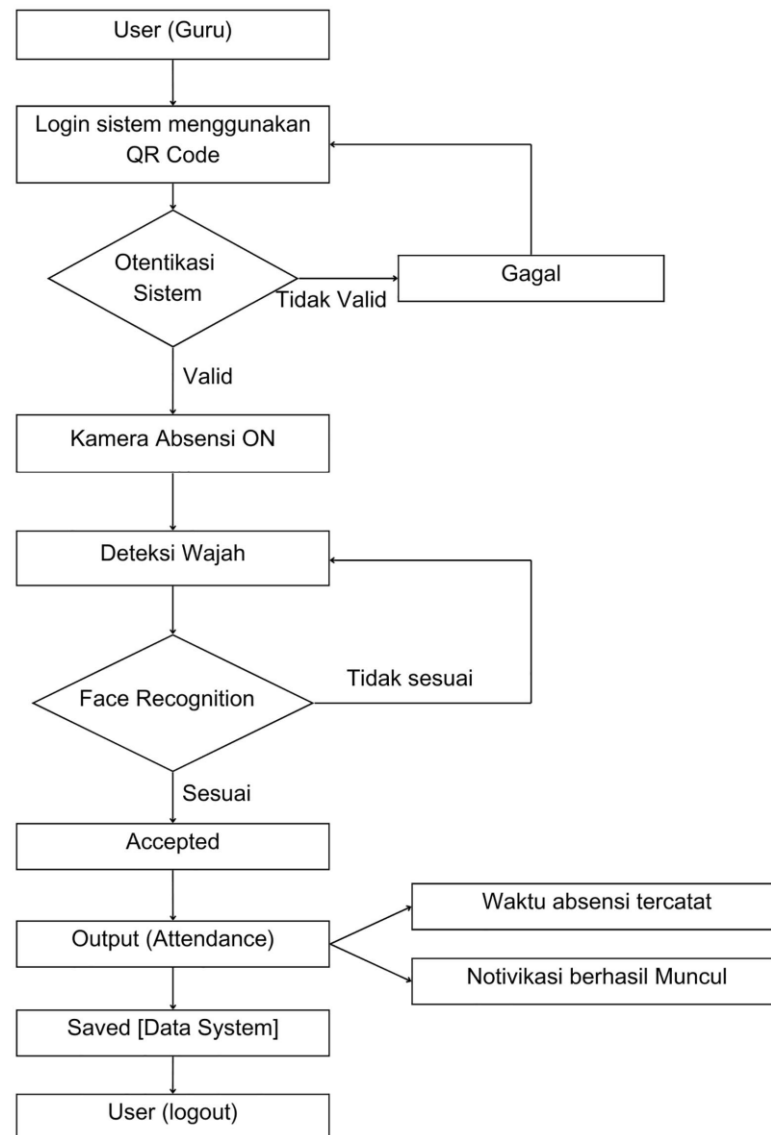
User (Guru)

Login sistem menggunakan QR Code

Otentikasi Sistem

Tidak Valid

Gagal

Valid

Kamera Absensi ON

Deteksi Wajah

Face Recognition

Tidak sesuai

Sesuai

Accepted

Output (Attendance)

Waktu absensi tercatat

Notivikasi berhasil Muncul

Saved [Data System]

User (logout)